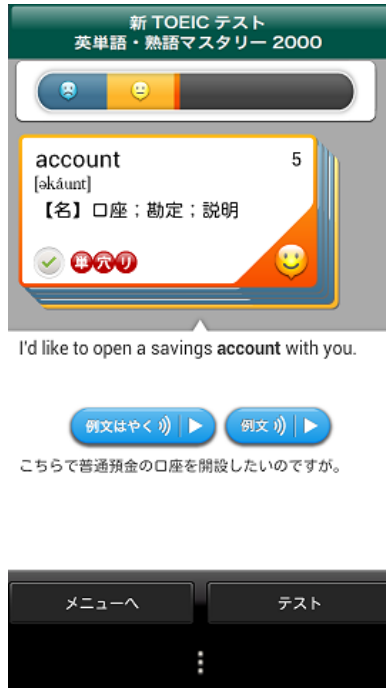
新 TOEIC テスト
英単語・熟語マスタリー 2000

account
5
[əkáunt]
【名】口座；勘定；説明

単 穴 り

I'd like to open a savings **account** with you.

例文はやく
例文

こちらで普通預金の口座を開設したいのですが。

メニューへ
テスト